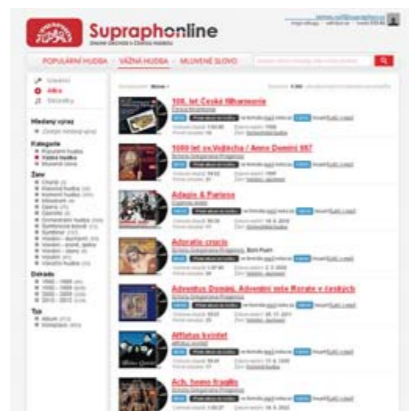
Supraphonline

POPULÁRNÍ HUDBA | VÁŽNÁ HUDBA | MLUVENÉ SLOVO

Skladby
Alba
Interpreti

Hledaný výraz

Kategorie
Populární hudba
Vážná hudba
Mluvené slovo

Žánr

Dekáda

Typ

100. let České filharmonie

1000 let sv.Vojtěcha / Anno Domini 997

Adagio & Pianissimo

Adoratio crucis

Adventus Domini. Adventní wole Moravie v českých

Afflatus kvintet

Ach, homo fragilis